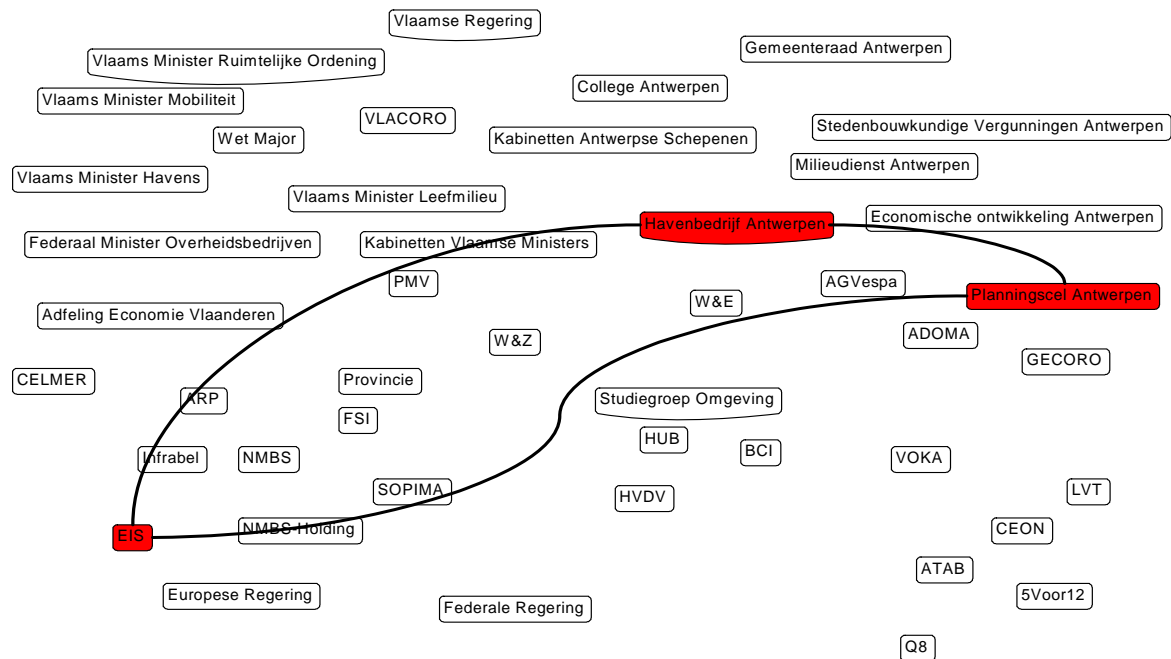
Vlaamse Regering

Vlaams Minister Ruimtelijke Ordening

Gemeenteraad Antwerpen

College Antwerpen

Vlaams Minister Mobiliteit

VLACORO

Wet Major

Kabinetten Antwerpse Schepenen

Stedenbouwkundige Vergunningen Antwerpen

Milieudienst Antwerpen

Vlaams Minister Havens

Vlaams Minister Leefmilieu

Havenbedrijf Antwerpen

Economische ontwikkeling Antwerpen

Federaal Minister Overheidsbedrijven

Kabinetten Vlaamse Ministers

PMV

AGVespa

Planningscel Antwerpen

W&E

Adfeling Economie Vlaanderen

ADOMA

W&Z

GECORO

CELMER

Provincie

ARP

Studiegroep Omgeving

FSI

HUB

BCI

Infrabel

NMBS

VOKA

SOPIMA

HVDV

LVT

EIS

NMBS Holding

CEON

ATAB

Europese Regering

5Voor12

Federale Regering

Q8